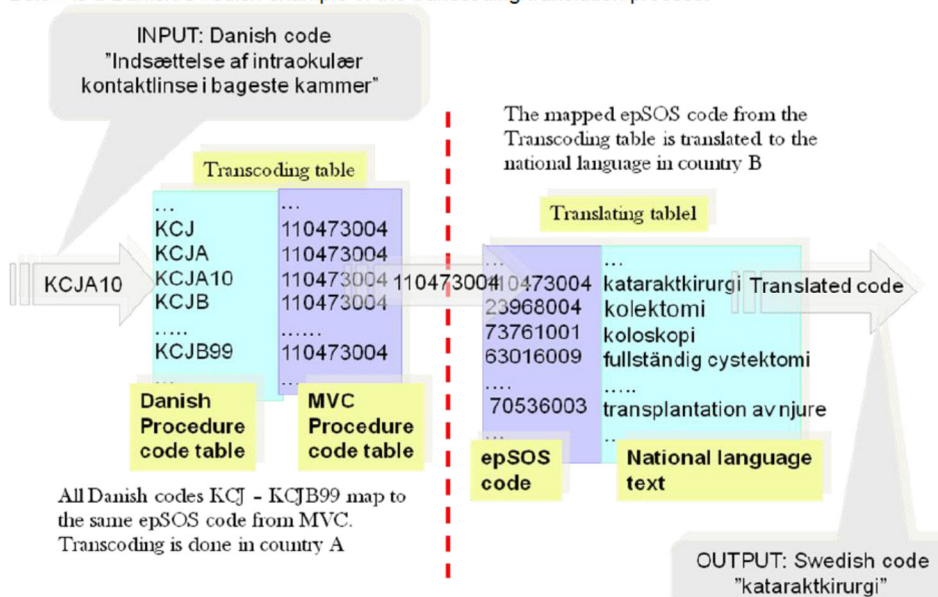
INPUT: Danish code "Indsættelse af intraokulær kontaktlinse i bageste kammer"

The mapped epSOS code from the Transcoding table is translated to the national language in country B

Transcoding table

| | |
|---|---|
| … | … |
| KCJ | 110473004 |
| KCJA | 110473004 |
| KCJA10 | 110473004 |
| KCJB | 110473004 |
| ….. | …… |
| KCJB99 | 110473004 |
| … | |

KCJA10

110473004

Translating tablel

| | |
|---|---|
| … | … |
| 110473004 | kataraktkirurgi |
| 23968004 | kolektomi |
| 73761001 | koloskopi |
| 63016009 | fullständig cystektomi |
| …. | ….. |
| 70536003 | transplantation av njure |
| … | … |

Translated code

Danish Procedure code table

MVC Procedure code table

epSOS code

National language text

All Danish codes KCJ – KCJB99 map to the same epSOS code from MVC. Transcoding is done in country A

OUTPUT: Swedish code "kataraktkirurgi"